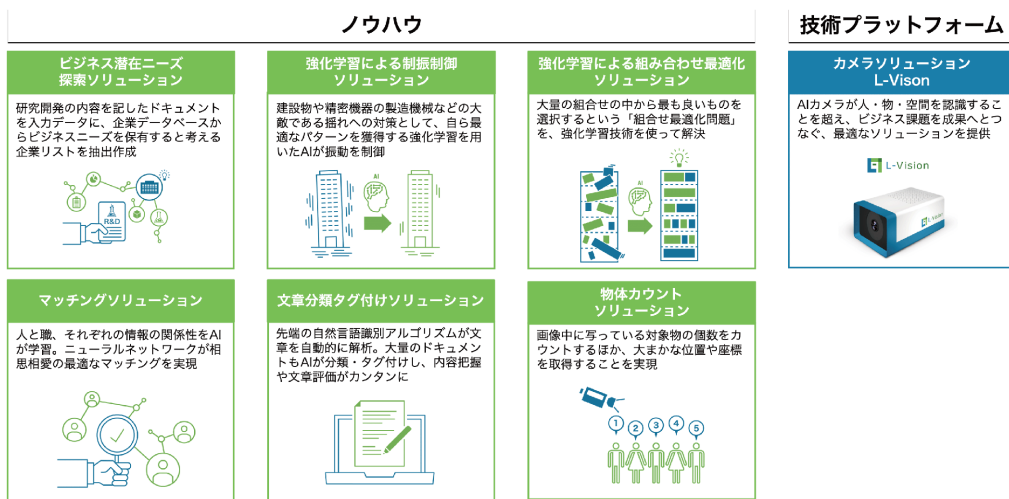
ノウハウ

技術プラットフォーム

ビジネス潜在ニーズ
探索ソリューション

研究開発の内容を記したドキュメントを入力データに、企業データベースからビジネスニーズを保有すると考える企業リストを抽出作成

R&D

強化学習による制振制御
ソリューション

建設物や精密機器の製造機械などの大敵である揺れへの対策として、自ら最適なパターンを獲得する強化学習を用いたAIが振動を制御

AI

強化学習による組み合わせ最適化
ソリューション

大量の組合せの中から最も良いものを選択するという「組合せ最適化問題」を、強化学習技術を使って解決

AI

カメラソリューション
L-Vison

AIカメラが人・物・空間を認識することを超え、ビジネス課題を成果へとつなぐ、最適なソリューションを提供

L-Vision

マッチングソリューション

人と職、それぞれの情報の関係性をAIが学習。ニューラルネットワークが相思相愛の最適なマッチングを実現

文章分類タグ付けソリューション

先端の自然言語識別アルゴリズムが文章を自動的に解析。大量のドキュメントもAIが分類・タグ付けし、内容把握や文章評価がカンタンに

物体カウント
ソリューション

画像中に写っている対象物の個数をカウントするほか、大まかな位置や座標を取得することを実現

1 2 3 4 5